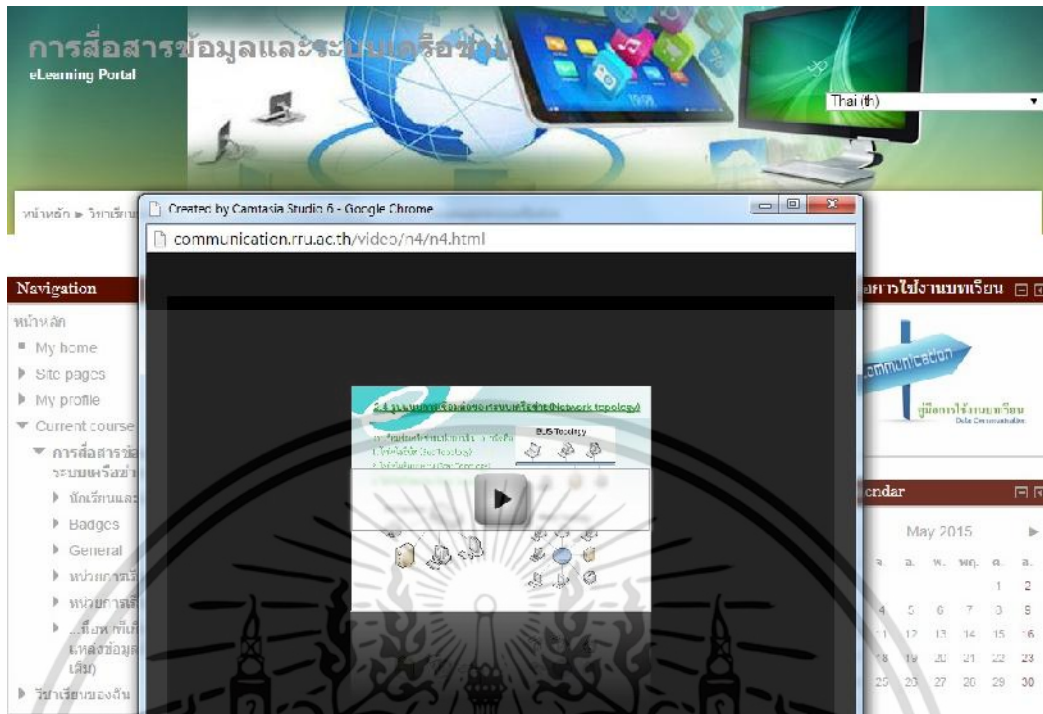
การสื่อสารข้อมูลและระบบเครือข่าย
eLearning Portal

Thai (th)

หน้าหลัก ► วิชาเรียน

Created by Camtasia Studio 6 - Google Chrome

communication.rru.ac.th/video/n4/n4.html

Navigation

หน้าหลัก
My home
Site pages
My profile
Current courses
การสื่อสารข้อมูลและระบบเครือข่าย
นักเรียนและ
Badges
General
หน่วยการเรี
หน่วยการเรี
...สื่อฯ เพิ่มเ แหล่งข้อมูล เพิ่ม)
วิชาเรียนของฉัน

2.4 รูปแบบการเชื่อมต่อของระบบเครือข่าย (Network topology)

BUS Topology

คู่มือการใช้งานบทเรียน

Communication

คู่มือการใช้งานบทเรียน

Calendar

May 2015

| อ. | อ. | พ. | พฤ. | ศ. | ส. |
|---|---|---|---|---|---|
| | | | | 1 | 2 |
| 4 | 5 | 6 | 7 | 8 | 9 |
| 11 | 12 | 13 | 14 | 15 | 16 |
| 18 | 19 | 20 | 21 | 22 | 23 |
| 25 | 26 | 27 | 28 | 29 | 30 |